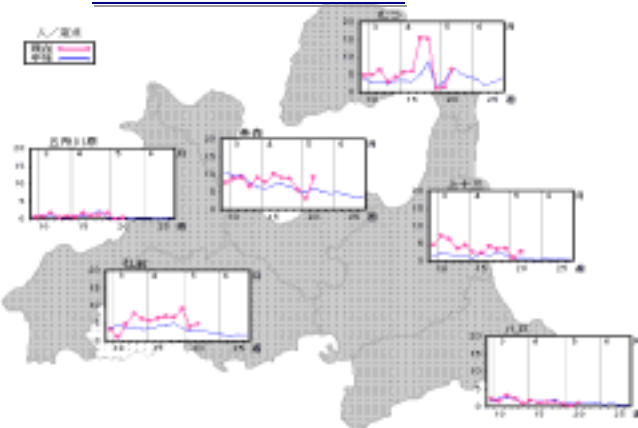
人／定点
今年
平年

むつ
20
15
10
5
0
10 15 20 25 週
月

五所川原
20
15
10
5
0
10 15 20 25 週
月

青森
20
15
10
5
0
10 15 20 25 週
月

上十三
20
15
10
5
0
10 15 20 25 週
月

弘前
20
15
10
5
0
10 15 20 25 週
月

八戸
20
15
10
5
0
10 15 20 25 週
月